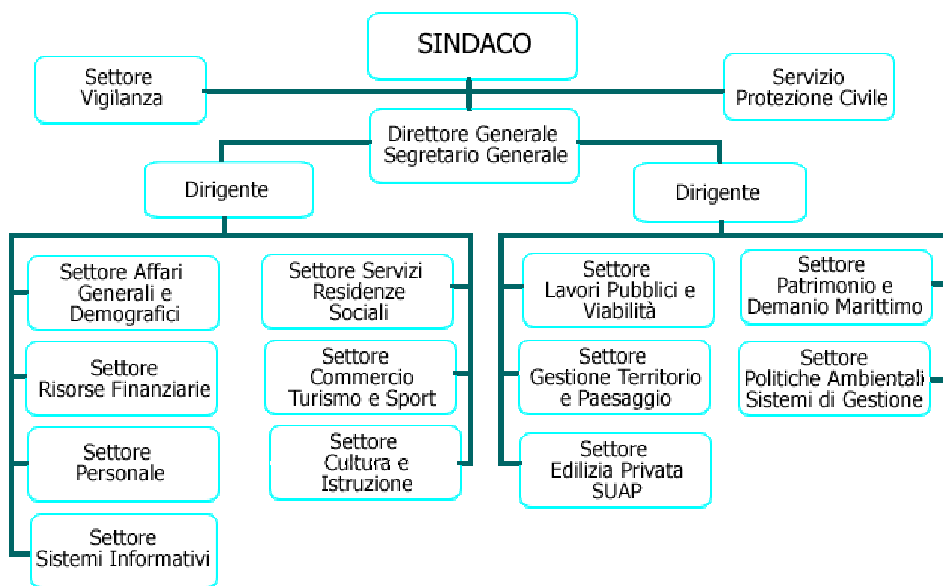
SINDACO

Settore Vigilanza

Servizio Protezione Civile

Direttore Generale Segretario Generale

Dirigente

Dirigente

Settore Affari Generali e Demografici

Settore Risorse Finanziarie

Settore Personale

Settore Sistemi Informativi

Settore Servizi Residenze Sociali

Settore Commercio Turismo e Sport

Settore Cultura e Istruzione

Settore Lavori Pubblici e Viabilità

Settore Gestione Territorio e Paesaggio

Settore Edilizia Privata SUAP

Settore Patrimonio e Demanio Marittimo

Settore Politiche Ambientali Sistemi di Gestione